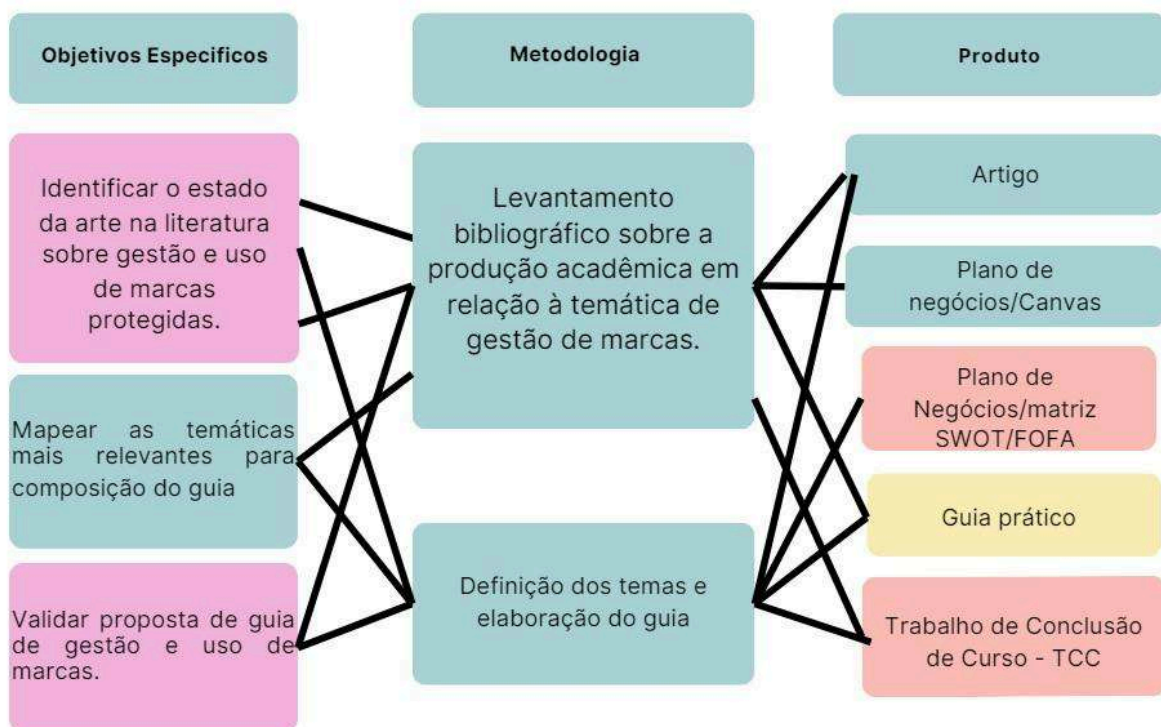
Objetivos Especificos

Metodologia

Produto

Identificar o estado da arte na literatura sobre gestão e uso de marcas protegidas.

Mapear as temáticas mais relevantes para composição do guia

Validar proposta de guia de gestão e uso de marcas.

Levantamento bibliográfico sobre a produção acadêmica em relação à temática de gestão de marcas.

Definição dos temas e elaboração do guia

Artigo

Plano de negócios/Canvas

Plano de Negócios/matriz SWOT/FOFA

Guia prático

Trabalho de Conclusão de Curso - TCC